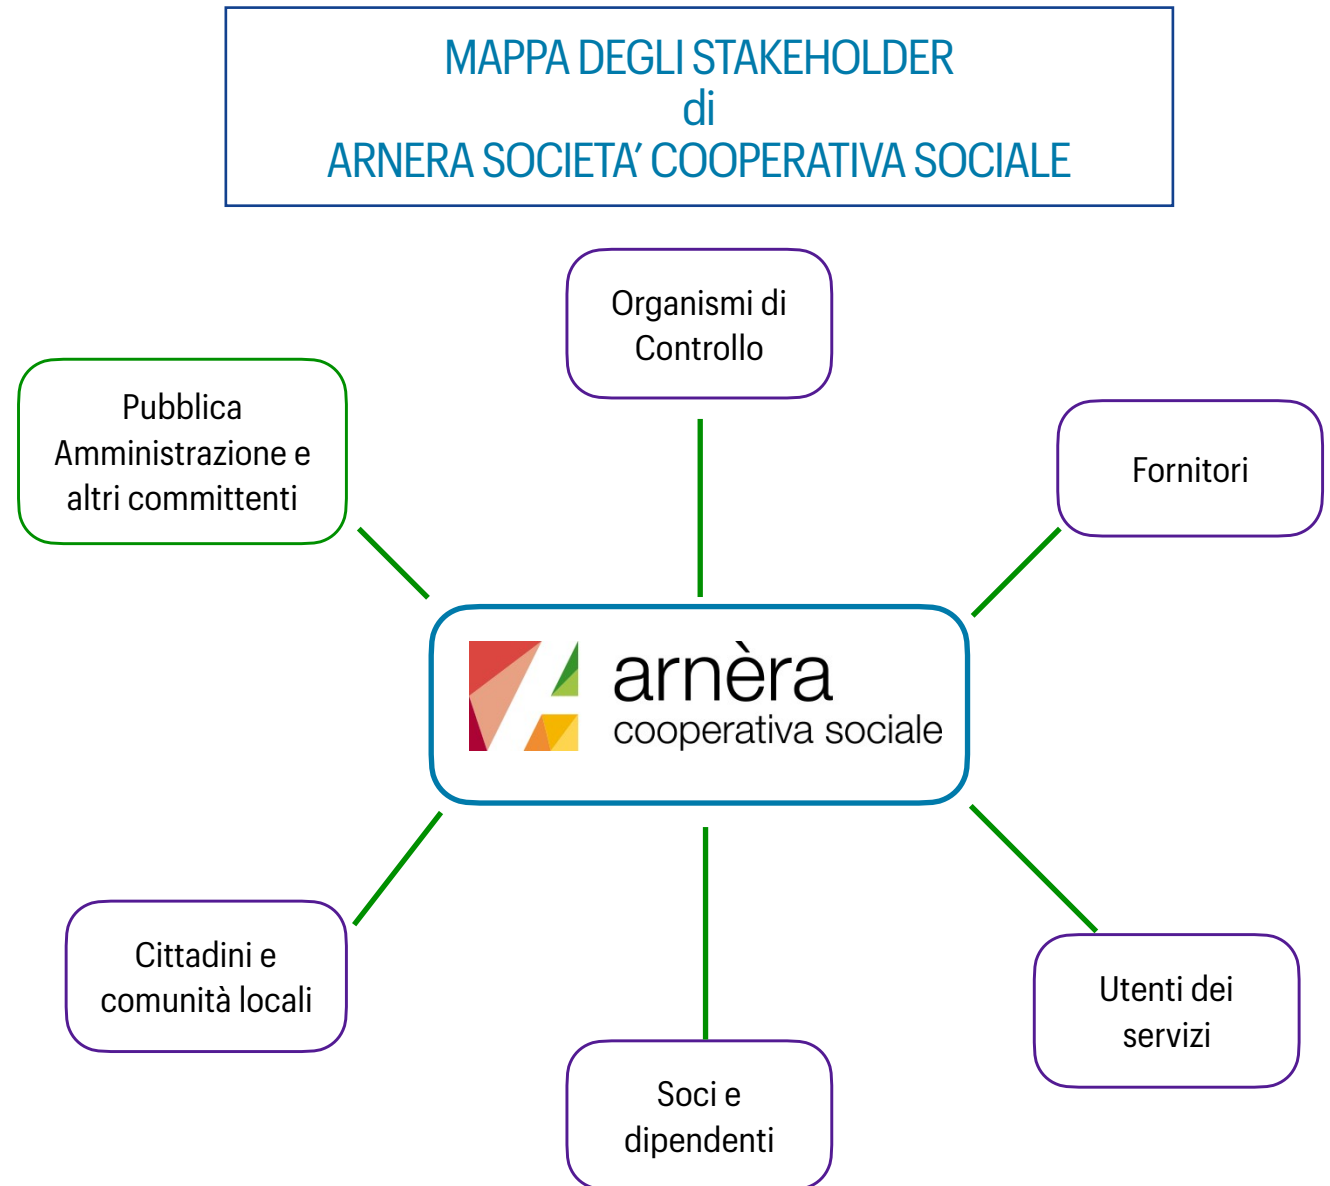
MAPPA DEGLI STAKEHOLDER
di
ARNERA SOCIETA' COOPERATIVA SOCIALE

Organismi di Controllo

Pubblica Amministrazione e altri committenti

Fornitori

arnèra
cooperativa sociale

Cittadini e comunità locali

Utenti dei servizi

Soci e dipendenti